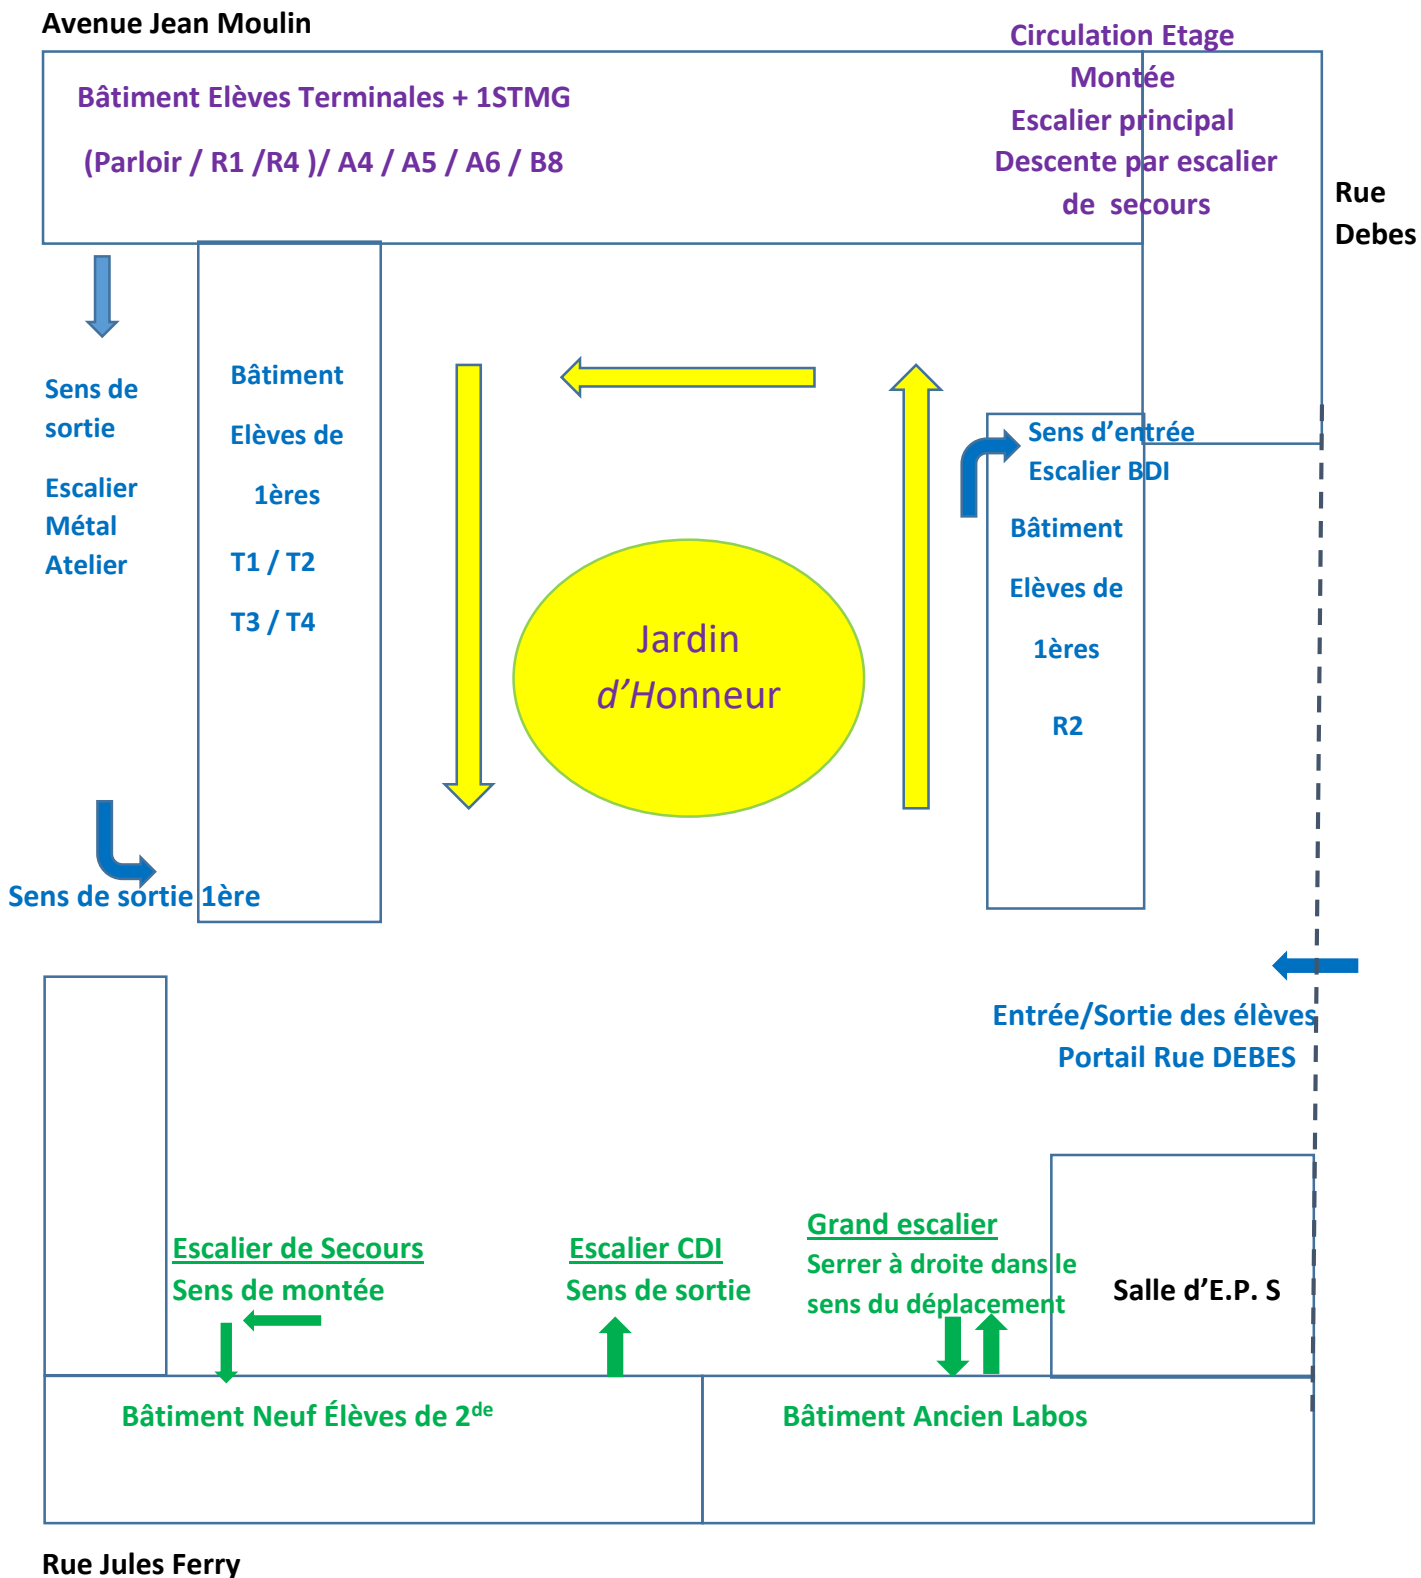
Avenue Jean Moulin

Circulation Etage
Montée
Escalier principal
Descente par escalier de secours

Bâtiment Elèves Terminales + 1STMG

(Parloir / R1 /R4 )/ A4 / A5 / A6 / B8

Rue Debes

Sens de sortie

Escalier Métal Atelier

Bâtiment

Elèves de

1ères

T1 / T2

T3 / T4

Jardin d'Honneur

Sens d'entrée
Escalier BDI

Bâtiment

Elèves de

1ères

R2

Sens de sortie 1ère

Entrée/Sortie des élèves
Portail Rue DEBES

Escalier de Secours
Sens de montée

Escalier CDI
Sens de sortie

Grand escalier
Serrer à droite dans le sens du déplacement

Salle d'E.P. S

Bâtiment Neuf Élèves de 2$^{de}$

Bâtiment Ancien Labos

Rue Jules Ferry